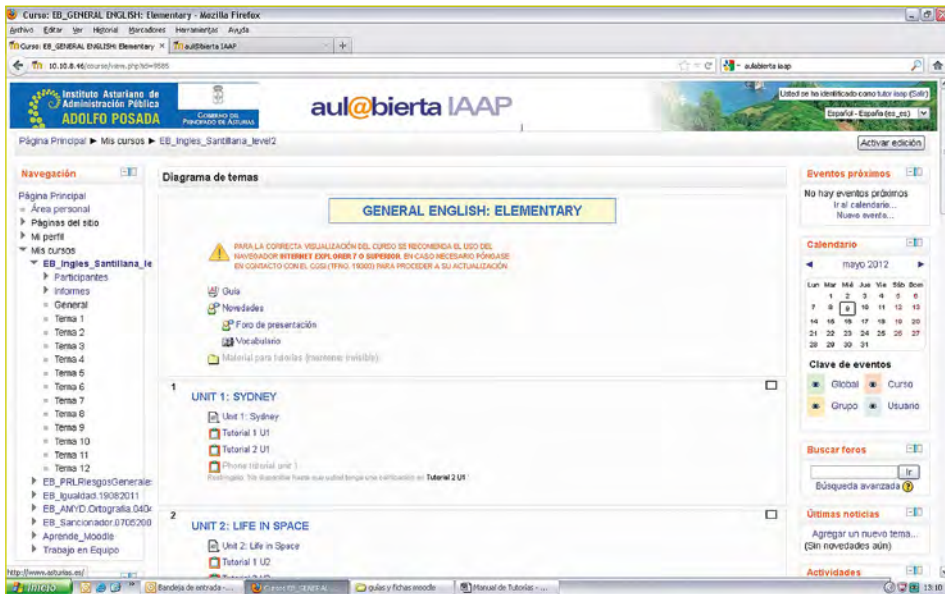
Curso: EB_GENERAL ENGLISH: Elementary - Mozilla Firefox

Archivo Editar Ver Historial Marcadores Herramientas Ayuda

Curso: EB_GENERAL ENGLISH: Elementary × aul@bierta IAAP +

10.10.8.46/course/view.php?id=9585

aulabierta iaap

Instituto Asturiano de Administración Pública ADOLFO POSADA

GOBIERNO DEL PRINCIPADO DE ASTURIAS

aul@bierta IAAP

Usted no se ha identificado como tutor iaap (Salir)

Español - España (es_es)

Página Principal ► Mis cursos ► EB_Ingles_Santillana_level2

Activar edición

Navegación

Página Principal
Área personal
Páginas del sitio
Mi perfil
Mis cursos
EB_Ingles_Santillana_le
Participantes
Informes
General
Tema 1
Tema 2
Tema 3
Tema 4
Tema 5
Tema 6
Tema 7
Tema 8
Tema 9
Tema 10
Tema 11
Tema 12
EB_PRLRiesgosGenerale
EB_Igualdad.19082011
EB_AMYD.Ortografia.040
EB_Sancionador.0705200
Aprende_Moodle
Trabajo en Equipo

Diagrama de temas

GENERAL ENGLISH: ELEMENTARY

PARA LA CORRECTA VISUALIZACIÓN DEL CURSO SE RECOMIENDA EL USO DEL NAVEGADOR INTERNET EXPLORER 7 O SUPERIOR. EN CASO NECESARIO PÓNGASE EN CONTACTO CON EL CGSI (TFNO. 19000) PARA PROCEDER A SU ACTUALIZACIÓN.

Guía
Novedades
Foro de presentación
Vocabulario
Material para tutorías (mantener invisible)

1

UNIT 1: SYDNEY

Unit 1: Sydney
Tutorial 1 U1
Tutorial 2 U1
Phone tutorial unit 1
Restringido: No disponible hasta que usted tenga una calificación en Tutorial 2 U1

2

UNIT 2: LIFE IN SPACE

Unit 2: Life in Space
Tutorial 1 U2
Tutorial 2 U2

Eventos próximos

No hay eventos próximos
Ir al calendario...
Nuevo evento...

Calendario

mayo 2012

| Lun | Mar | Mié | Jue | Vie | Sáb | Dom |
|---|---|---|---|---|---|---|
| | 1 | 2 | 3 | 4 | 5 | 6 |
| 7 | 8 | 9 | 10 | 11 | 12 | 13 |
| 14 | 15 | 16 | 17 | 18 | 19 | 20 |
| 21 | 22 | 23 | 24 | 25 | 26 | 27 |
| 28 | 29 | 30 | 31 | | | |

Clave de eventos

Global Curso
Grupo Usuario

Buscar foros

Ir

Búsqueda avanzada

Últimas noticias

Agregar un nuevo tema...
(Sin novedades aún)

Actividades

http://www.asturias.es/

Inicio Bandeja de entrada - ... Curso: EB_GENERAL AL... guías y fichas moodle Manual de Tutorías - ... 13:10